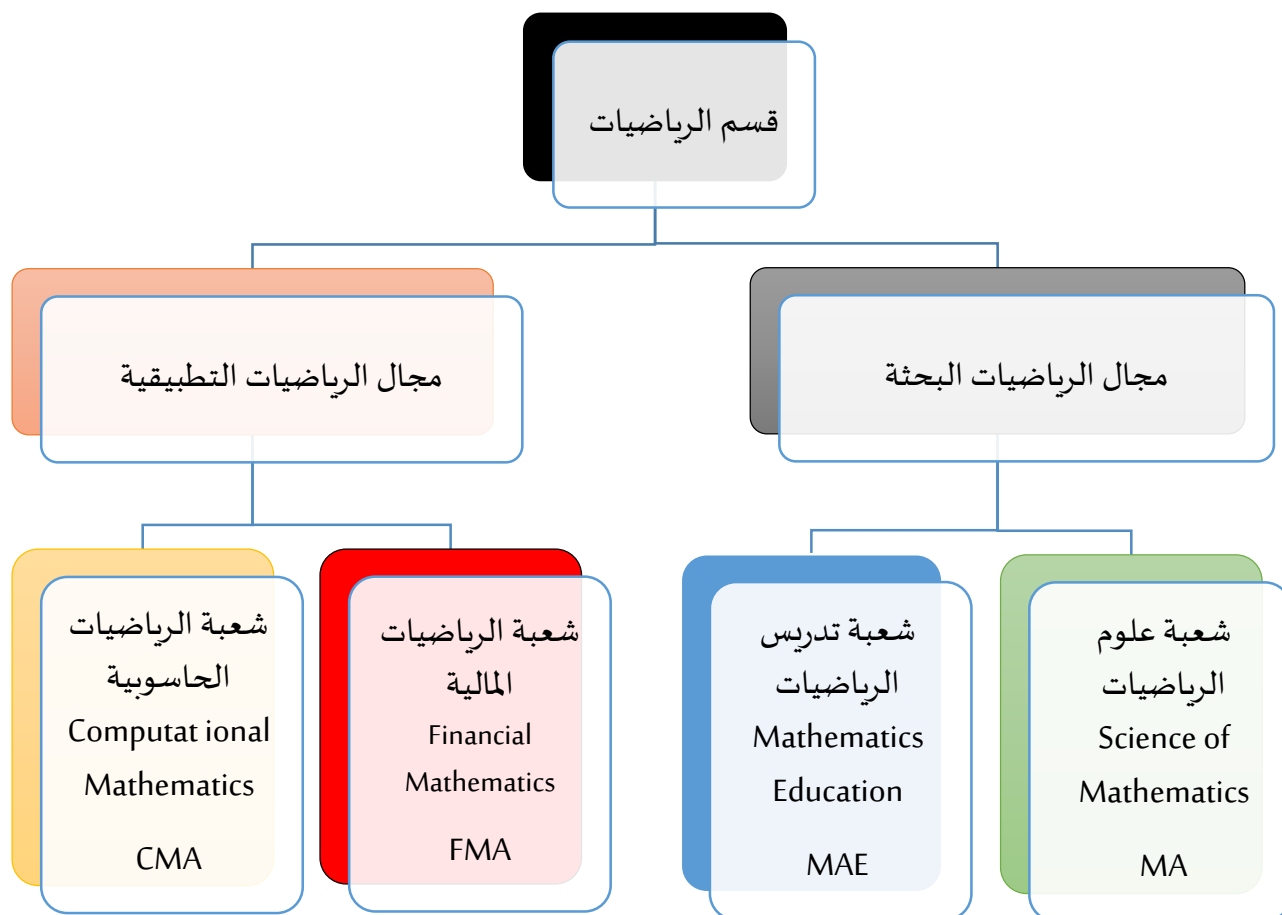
قسم الرياضيات

مجال الرياضيات البحتة

مجال الرياضيات التطبيقية

شعبة علوم الرياضيات
Science of Mathematics
MA

شعبة تدريس الرياضيات
Mathematics Education
MAE

شعبة الرياضيات المالية
Financial Mathematics
FMA

شعبة الرياضيات الحاسوبية
Computat ional Mathematics
CMA